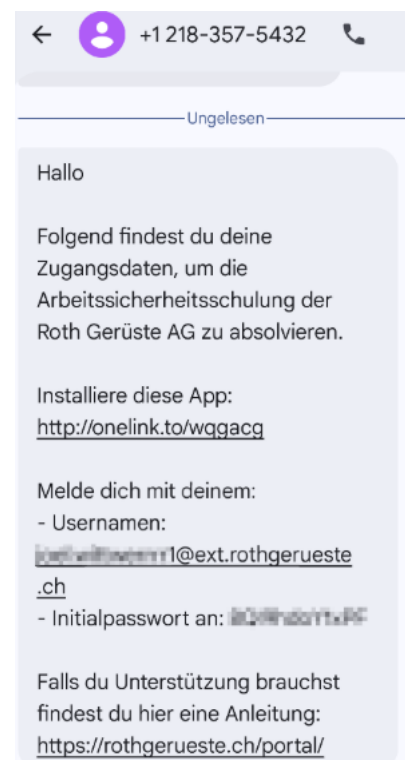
+1 218-357-5432

Ungelesen

Hallo

Folgend findest du deine Zugangsdaten, um die Arbeitssicherheitsschulung der Roth Gerüste AG zu absolvieren.

Installiere diese App:
http://onelink.to/wqgacg

Melde dich mit deinem:
- Usernamen: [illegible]1@ext.rothgerueste.ch
- Initialpasswort an: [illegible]

Falls du Unterstützung brauchst findest du hier eine Anleitung:
https://rothgerueste.ch/portal/